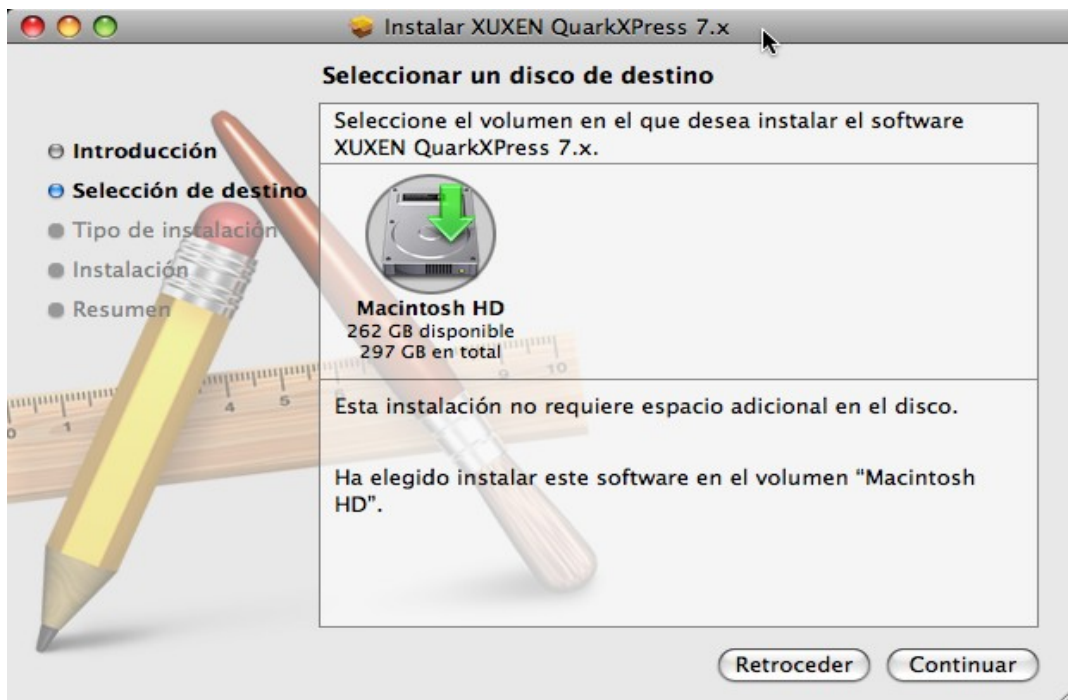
Instalar XUXEN QuarkXPress 7.x

Seleccionar un disco de destino

Introducción
Selección de destino
Tipo de instalación
Instalación
Resumen

Seleccione el volumen en el que desea instalar el software XUXEN QuarkXPress 7.x.

Macintosh HD
262 GB disponible
297 GB en total

Esta instalación no requiere espacio adicional en el disco.

Ha elegido instalar este software en el volumen "Macintosh HD".

Retroceder
Continuar